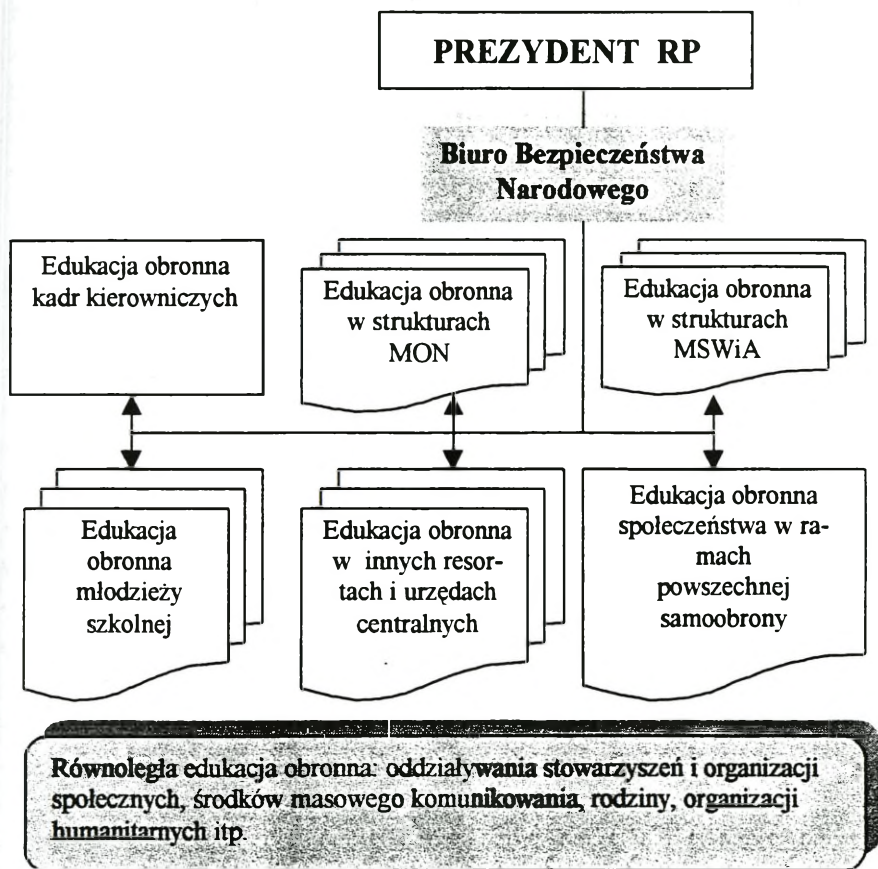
PREZYDENT RP

Biuro Bezpieczeństwa Narodowego

Edukacja obronna kadr kierowniczych

Edukacja obronna w strukturach MON

Edukacja obronna w strukturach MSWiA

Edukacja obronna młodzieży szkolnej

Edukacja obronna w innych resortach i urzędach centralnych

Edukacja obronna społeczeństwa w ramach powszechnej samoobrony

Równoległa edukacja obronna: oddziaływania stowarzyszeń i organizacji społecznych, środków masowego komunikowania, rodziny, organizacji humanitarnych itp.